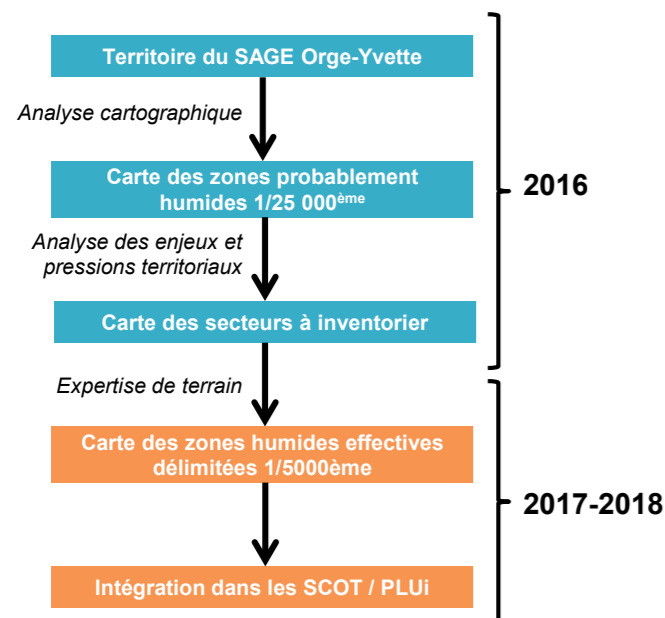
Territoire du SAGE Orge-Yvette

Analyse cartographique

Carte des zones probablement humides 1/25 000$^{ème}$

Analyse des enjeux et pressions territoriaux

Carte des secteurs à inventorier

2016

Expertise de terrain

Carte des zones humides effectives délimitées 1/5000ème

Intégration dans les SCOT / PLUi

2017-2018